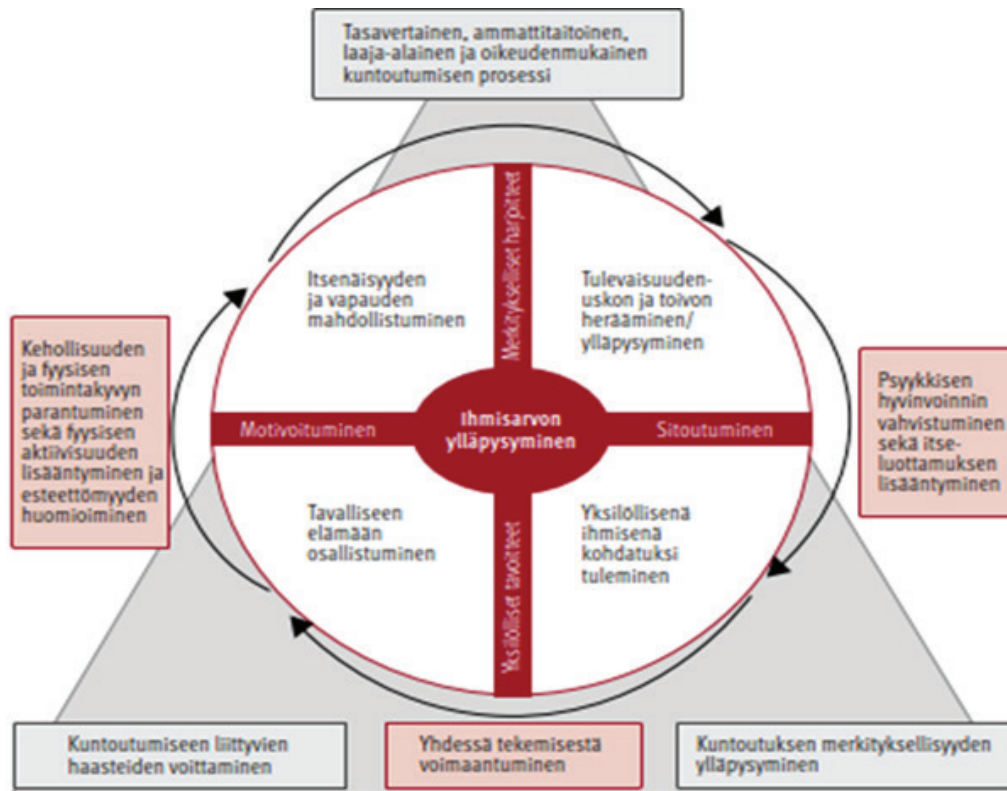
Tasavertainen, ammattitaitoinen, laaja-alainen ja oikeudenmukainen kuntoutumisen prosessi

Kehollisuuden ja fyysisen toimintakyvyn parantuminen sekä fyysisen aktiivisuuden lisääntyminen ja esteettömyyden huomioiminen

Itsenäisyyden ja vapauden mahdollistuminen

Merkitykselliset harrastukset

Tulevaisuuden-uskon ja toivon herääminen/ ylläpysyminen

Psyykkisen hyvinvoinnin vahvistuminen sekä itse-luottamuksen lisääntyminen

Motivoituminen

Ihmisarvon ylläpysyminen

Sitoutuminen

Tavalliseen elämään osallistuminen

Yksilölliset tavoitteet

Yksilöllisenä ihmisenä kohdatuksi tuleminen

Kuntoutumiseen liittyvien haasteiden voittaminen

Yhdessä tekemisestä voimaantuminen

Kuntoutuksen merkityksellisyyden ylläpysyminen